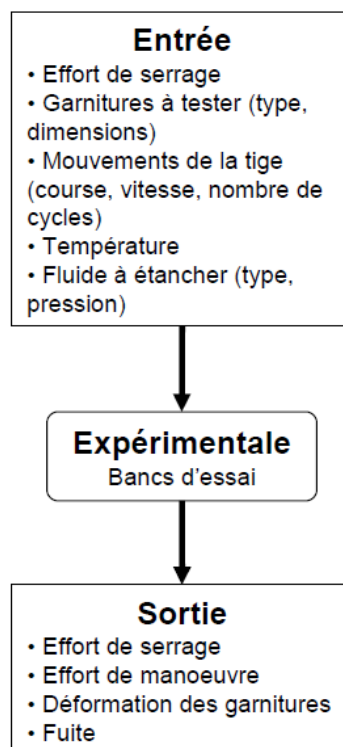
Entrée
• Effort de serrage
• Garnitures à tester (type, dimensions)
• Mouvements de la tige (course, vitesse, nombre de cycles)
• Température
• Fluide à étancher (type, pression)

Expérimentale
Bancs d'essai

Sortie
• Effort de serrage
• Effort de manoeuvre
• Déformation des garnitures
• Fuite